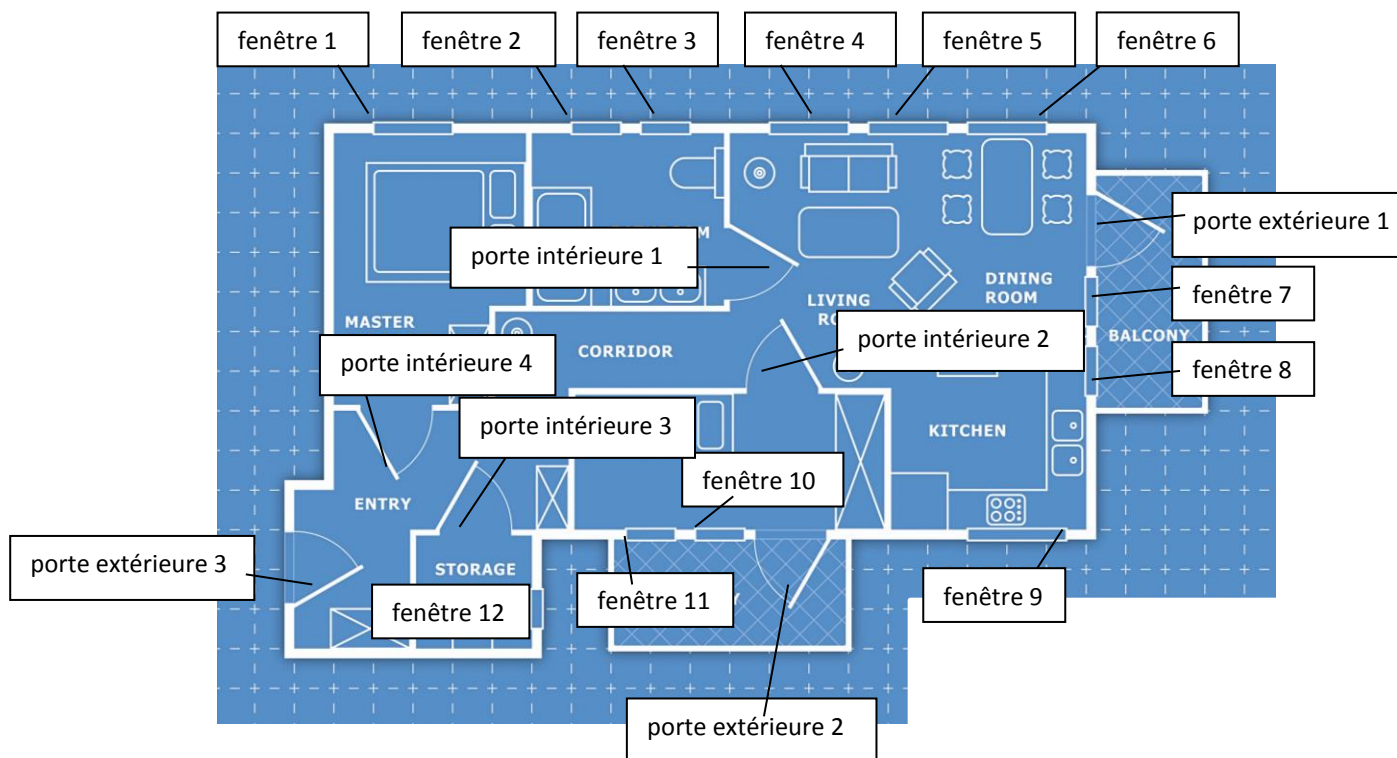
fenêtre 1
fenêtre 2
fenêtre 3
fenêtre 4
fenêtre 5
fenêtre 6
porte extérieure 1
porte intérieure 1
M
DINING ROOM
fenêtre 7
LIVING RO
MASTER
porte intérieure 2
BALCONY
CORRIDOR
porte intérieure 4
fenêtre 8
porte intérieure 3
KITCHEN
fenêtre 10
ENTRY
porte extérieure 3
STORAGE
fenêtre 12
fenêtre 11
fenêtre 9
porte extérieure 2